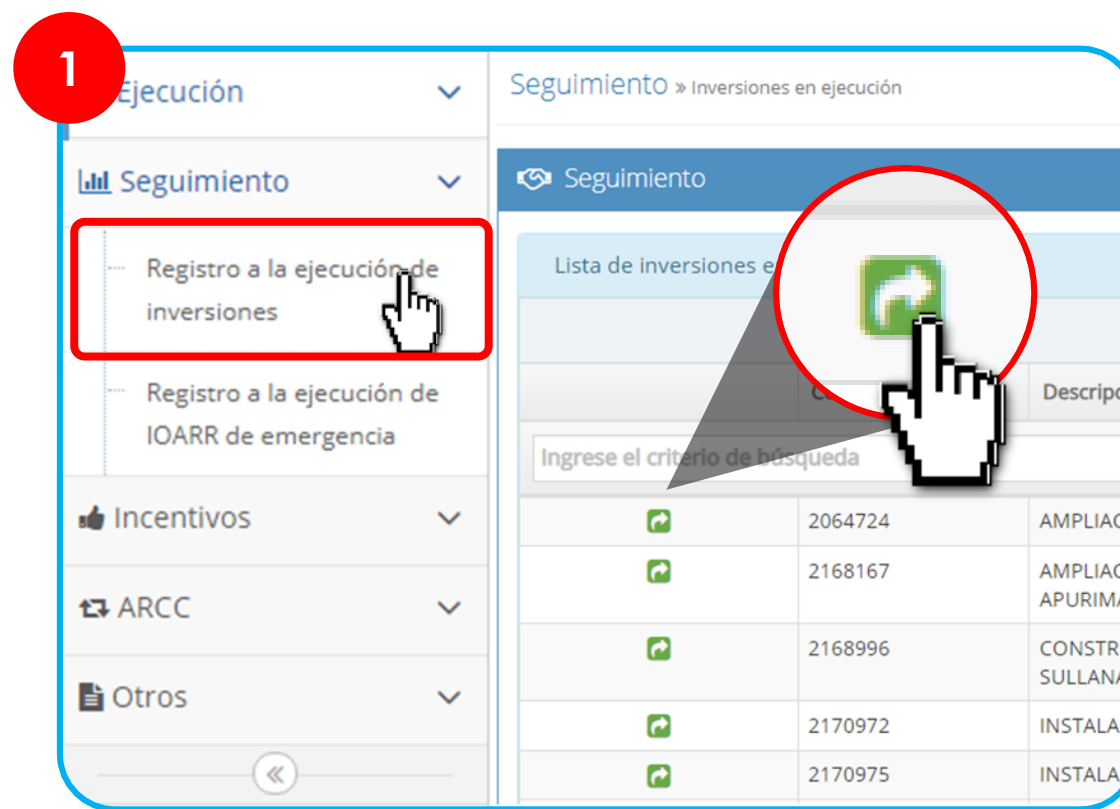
1

Ejecución

Seguimiento

Registro a la ejecución de inversiones

Registro a la ejecución de IOARR de emergencia

Incentivos

ARCC

Otros

Seguimiento » Inversiones en ejecución

Seguimiento

Lista de inversiones e

| | C | Descripc |
|---|---|---|
| | 2064724 | AMPLIAC |
| | 2168167 | AMPLIAC APURIMA |
| | 2168996 | CONSTR SULLANA |
| | 2170972 | INSTALA |
| | 2170975 | INSTALA |

Ingrese el criterio de búsqueda